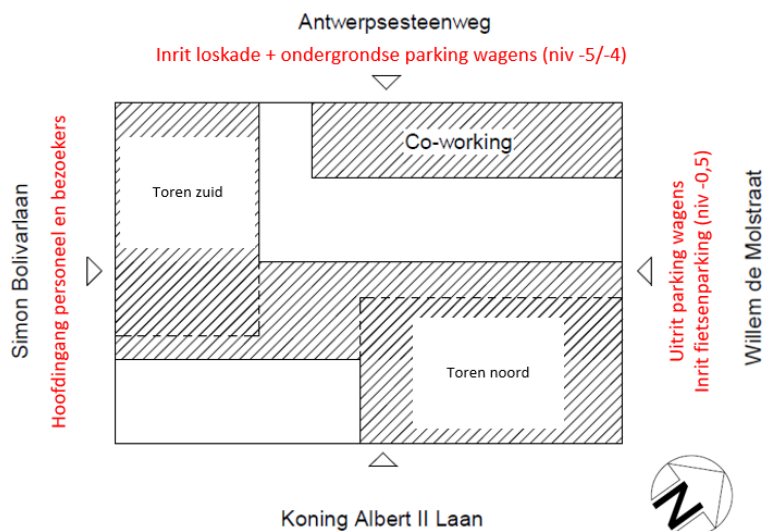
Antwerpsesteenweg

Inrit loskade + ondergrondse parking wagens (niv -5/-4)

Simon Bolivarlaan

Hoofdingang personeel en bezoekers

Co-working

Toren zuid

Toren noord

Uitrit parking wagens

Inrit fietsenparking (niv -0,5)

Willem de Molstraat

Koning Albert II Laan

N